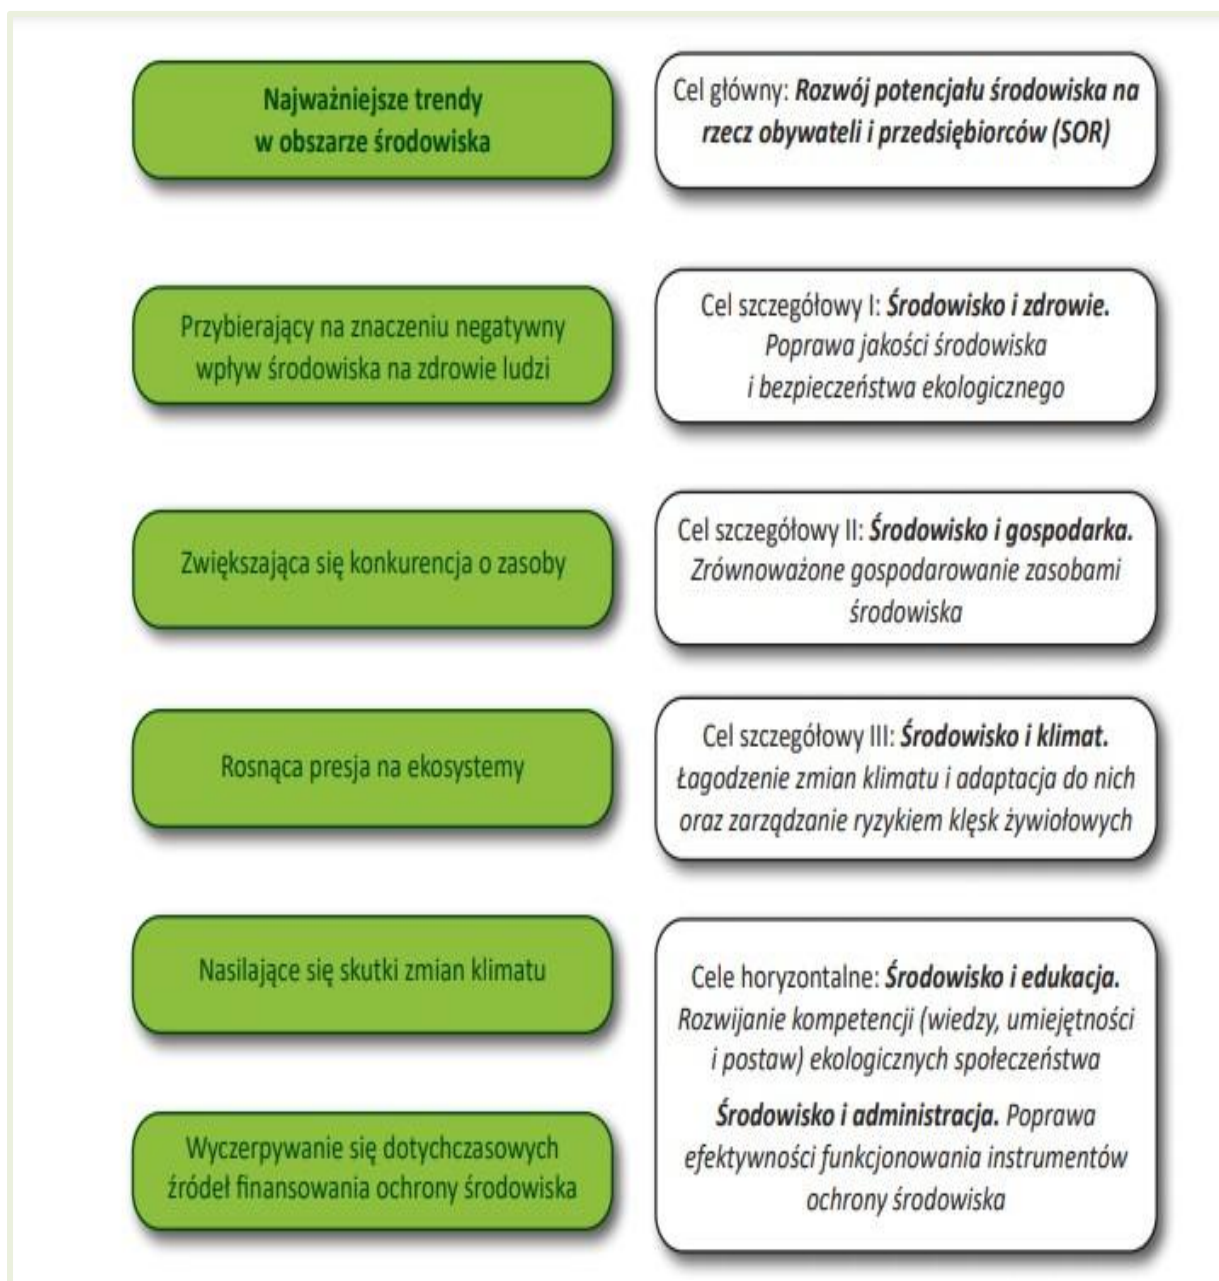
Najważniejsze trendy w obszarze środowiska

Cel główny: Rozwój potencjału środowiska na rzecz obywateli i przedsiębiorców (SOR)

Przybierający na znaczeniu negatywny wpływ środowiska na zdrowie ludzi

Cel szczegółowy I: Środowisko i zdrowie. Poprawa jakości środowiska i bezpieczeństwa ekologicznego

Zwiększająca się konkurencja o zasoby

Cel szczegółowy II: Środowisko i gospodarka. Zrównoważone gospodarowanie zasobami środowiska

Rosnąca presja na ekosystemy

Cel szczegółowy III: Środowisko i klimat. Łagodzenie zmian klimatu i adaptacja do nich oraz zarządzanie ryzykiem klęsk żywiołowych

Nasilające się skutki zmian klimatu

Wyczerpywanie się dotychczasowych źródeł finansowania ochrony środowiska

Cele horyzontalne: Środowisko i edukacja. Rozwijanie kompetencji (wiedzy, umiejętności i postaw) ekologicznych społeczeństwa

Środowisko i administracja. Poprawa efektywności funkcjonowania instrumentów ochrony środowiska